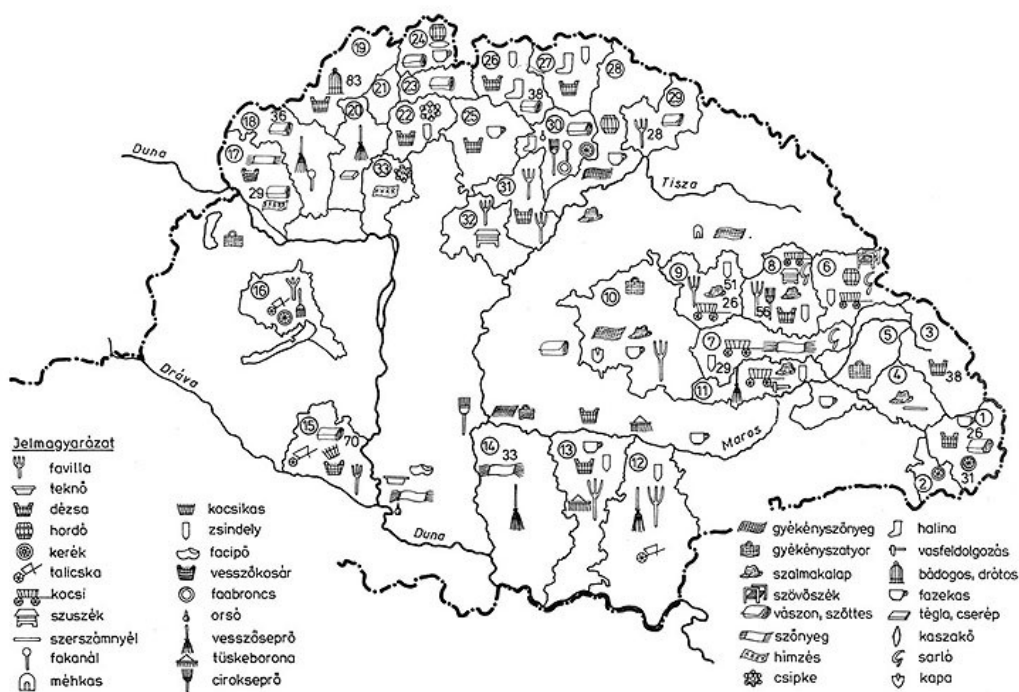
Duna
Tisza
Dráva
Duna
Maros

19 24 26 27 28 29 83 21 23 38 18 36 20 22 25 30 28 17 33 31 29 32 16 10 9 8 6 51 26 56 7 29 5 3 11 4 38 15 70 14 33 13 12 1 26 2 31

Jelmagyarázat
favilla
teknő
dézsa
hordó
kerék
talicska
kocsi
szuszék
szerszámnyél
fakanál
méhkas

kocsikas
zsindely
facipő
vesszőkosár
faabroncs
orsó
vesszőseprő
tüskeborona
cirokseprő

gyékényszőnyeg
gyékényszatyor
szalmakalap
szövőszék
vászon, szőttes
szőnyeg
hímzés
csipke

halina
vasfeldolgozás
bádogos, drótos
fazekas
tégla, cserép
kaszakő
sarló
kapa